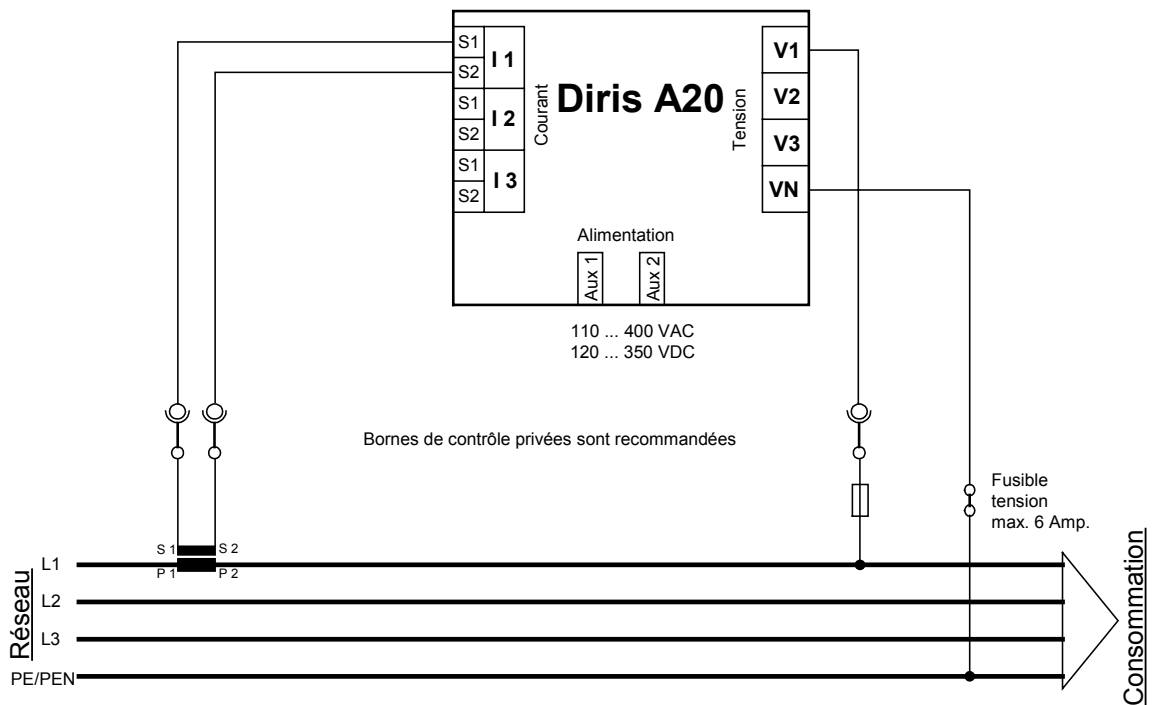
S1
S2
I 1
S1
S2
I 2
S1
S2
I 3
Courant
Diris A20
Tension
V1
V2
V3
VN
Alimentation
Aux 1
Aux 2
110 ... 400 VAC
120 ... 350 VDC

Bornes de contrôle privées sont recommandées

Fusible tension max. 6 Amp.

S 1 S 2
P 1 P 2

Réseau
L1
L2
L3
PE/PEN

Consommation